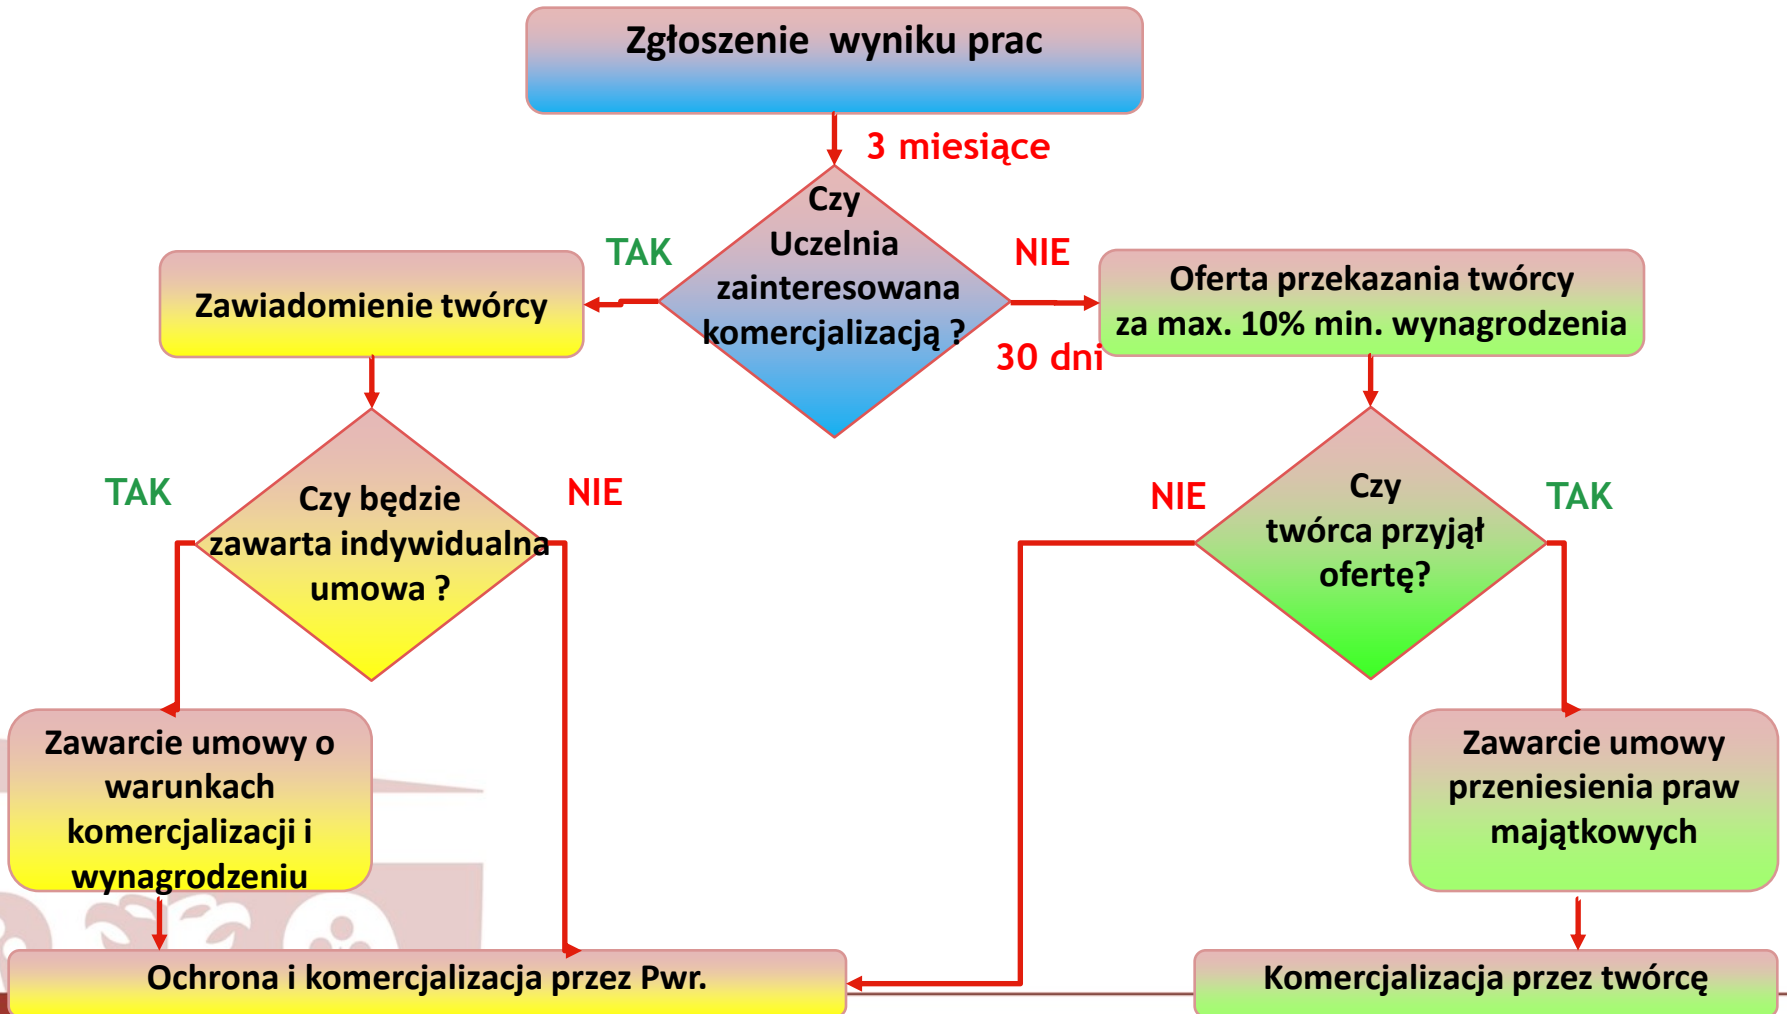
Zgłoszenie wyniku prac

3 miesiące

Czy Uczelnia zainteresowana komercjalizacją ?

TAK

NIE

30 dni

Zawiadomienie twórcy

Oferta przekazania twórcy za max. 10% min. wynagrodzenia

TAK

Czy będzie zawarta indywidualna umowa ?

NIE

NIE

Czy twórca przyjął ofertę?

TAK

Zawarcie umowy o warunkach komercjalizacji i wynagrodzeniu

Zawarcie umowy przeniesienia praw majątkowych

Ochrona i komercjalizacja przez Pwr.

Komercjalizacja przez twórcę